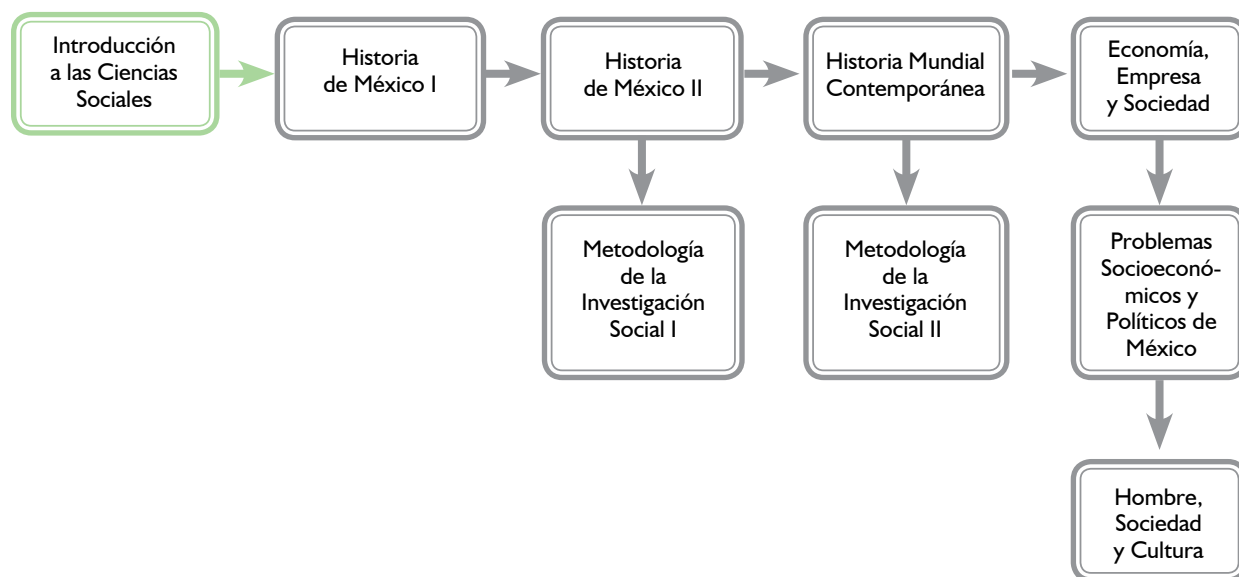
Introducción a las Ciencias Sociales

Historia de México I

Historia de México II

Historia Mundial Contemporánea

Economía, Empresa y Sociedad

Metodología de la Investigación Social I

Metodología de la Investigación Social II

Problemas Socioeconómicos y Políticos de México

Hombre, Sociedad y Cultura